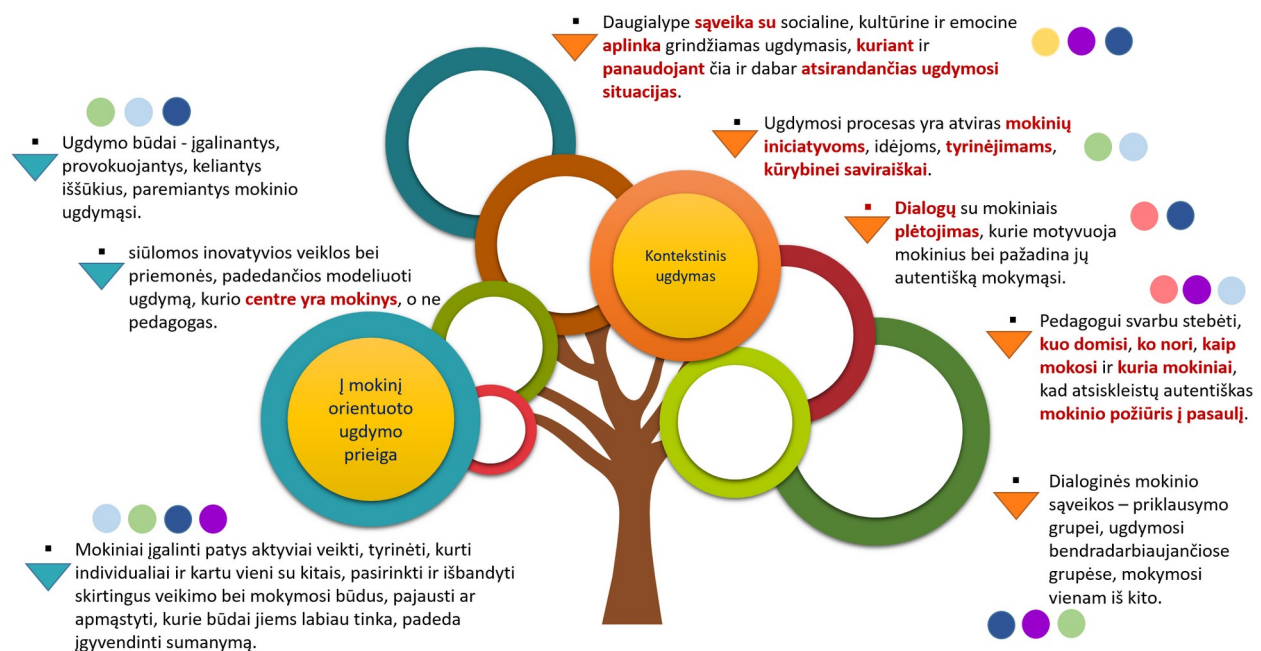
Daugialypė sąveika su socialine, kultūrine ir emocine aplinka grindžiamas ugdymasis, kuriant ir panaudojant čia ir dabar atsirandančias ugdymosi situacijas.

Ugdymo būdai - įgalinantys, provokuojantys, keliantys iššūkius, paremiantys mokinio ugdymąsi.

Ugdymosi procesas yra atviras mokinių iniciatyvoms, idėjoms, tyrinėjimams, kūrybinei saviraiškai.

Dialogų su mokiniais plėtojimas, kurie motyvuoja mokinius bei pažadina jų autentišką mokymąsi.

siūlomos inovatyvios veiklos bei priemonės, padedančios modeliuoti ugdymą, kurio centre yra mokinys, o ne pedagogas.

Kontekstinis ugdymas

Į mokinį orientuoto ugdymo prieiga

Pedagogui svarbu stebėti, kuo domisi, ko nori, kaip mokosi ir kuria mokiniai, kad atsiskleistų autentiškas mokinio požiūris į pasaulį.

Dialoginės mokinio sąveikos – priklausymo grupei, ugdymosi bendradarbiaujančiose grupėse, mokymosi vienam iš kito.

Mokiniai įgalinti patys aktyviai veikti, tyrinėti, kurti individualiai ir kartu vieni su kitais, pasirinkti ir išbandyti skirtingus veikimo bei mokymosi būdus, pajausti ar apmąstyti, kurie būdai jiems labiau tinka, padeda įgyvendinti sumanymą.